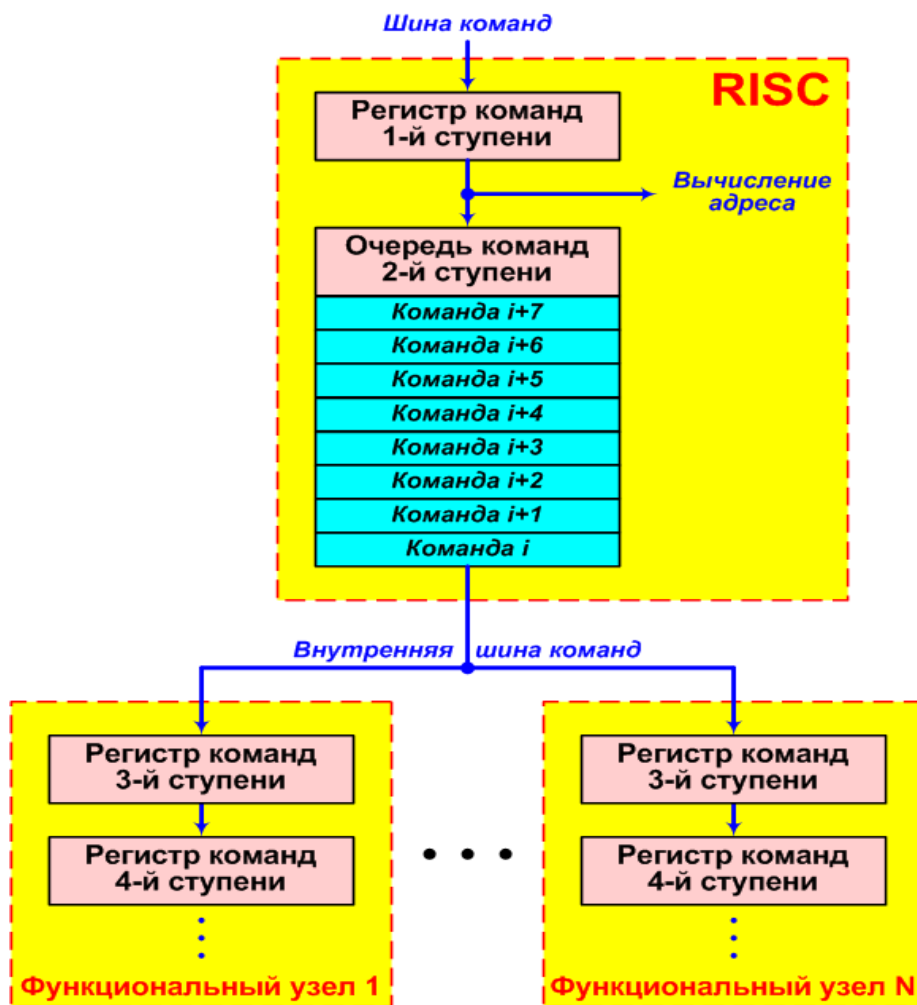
Шина команд

RISC

Регистр команд 1-й ступени

Вычисление адреса

Очередь команд 2-й ступени

Команда i+7

Команда i+6

Команда i+5

Команда i+4

Команда i+3

Команда i+2

Команда i+1

Команда i

Внутренняя шина команд

Регистр команд 3-й ступени

Регистр команд 4-й ступени

Функциональный узел 1

Регистр команд 3-й ступени

Регистр команд 4-й ступени

Функциональный узел N